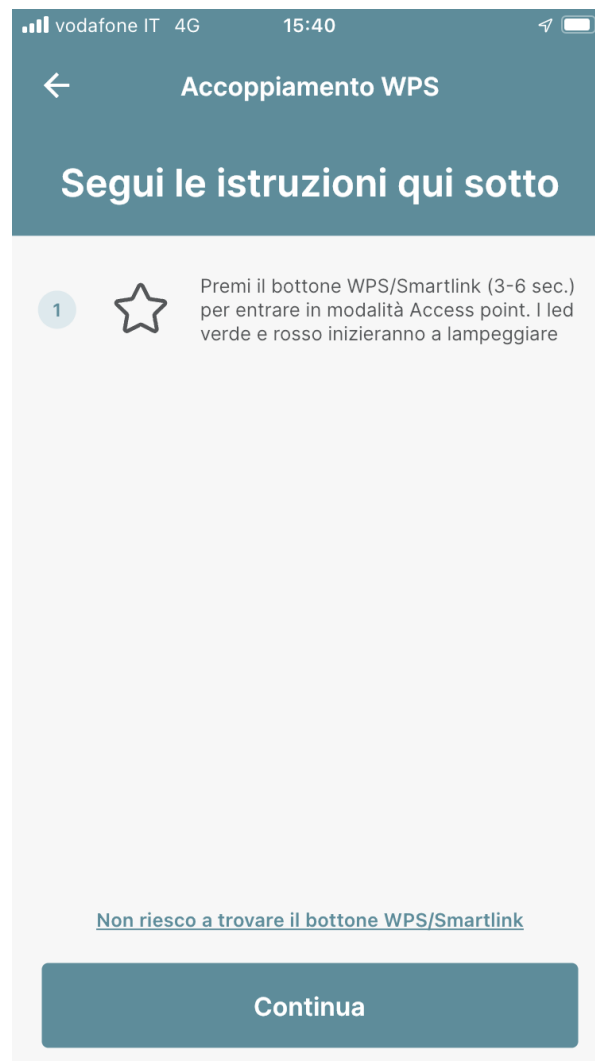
vodafone IT 4G 15:40

Accoppiamento WPS

Segui le istruzioni qui sotto

1 Premi il bottone WPS/Smartlink (3-6 sec.) per entrare in modalità Access point. I led verde e rosso inizieranno a lampeggiare

Non riesco a trovare il bottone WPS/Smartlink

Continua